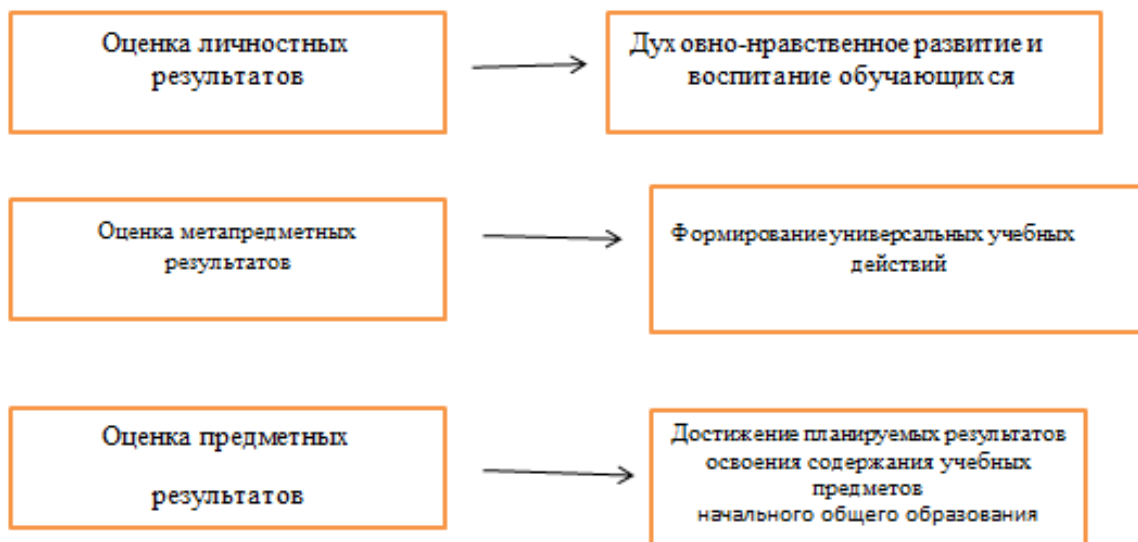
Оценка личностных результатов

Дух овно-нравственное развитие и воспитание обучающих ся

Оценка метапредметных результатов

Формированиеуниверсальных учебных действий

Оценка предметных

результатов

Достижение планируемых результатов освоения содержания учебных предметов
начального общего образования